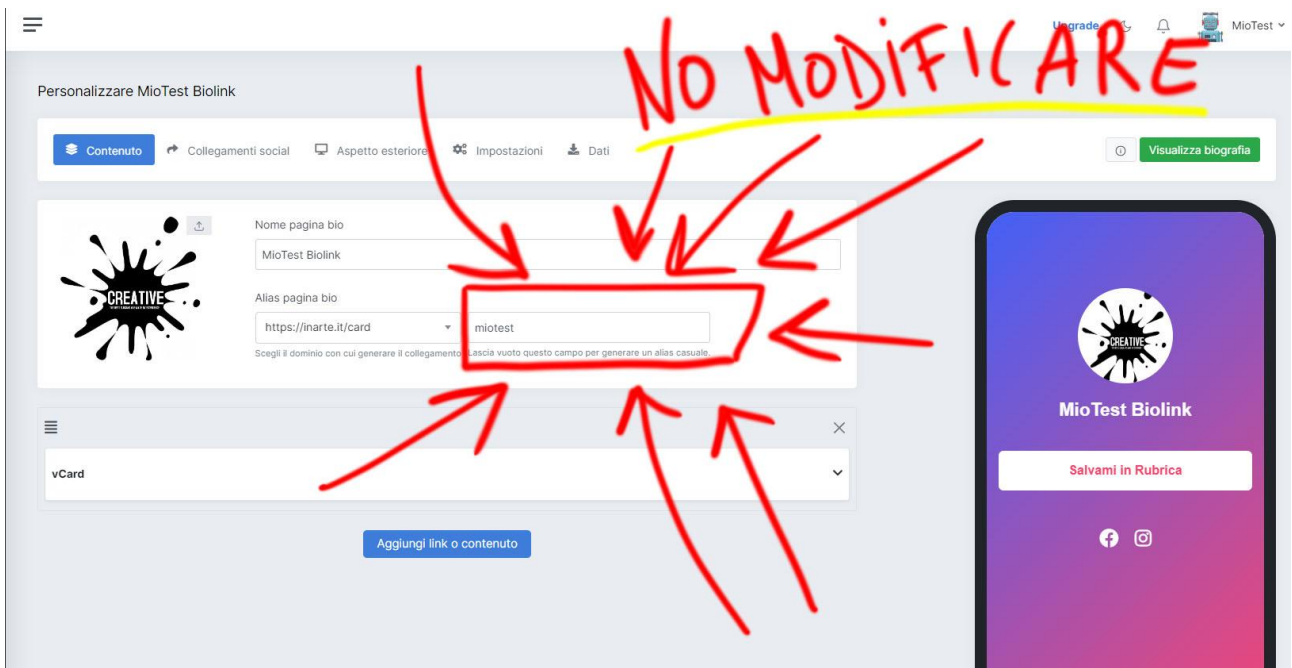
Upgrade MioTest

NO MODIFICARE

Personalizzare MioTest Biolink

Contenuto Collegamenti social Aspetto esteriore Impostazioni Dati

Visualizza biografia

CREATIVE

Nome pagina bio

MioTest Biolink

Alias pagina bio

https://inarte.it/card

miotest

Scegli il dominio con cui generare il collegamento. Lascia vuoto questo campo per generare un alias casuale.

vCard

Aggiungi link o contenuto

CREATIVE

MioTest Biolink

Salvami in Rubrica